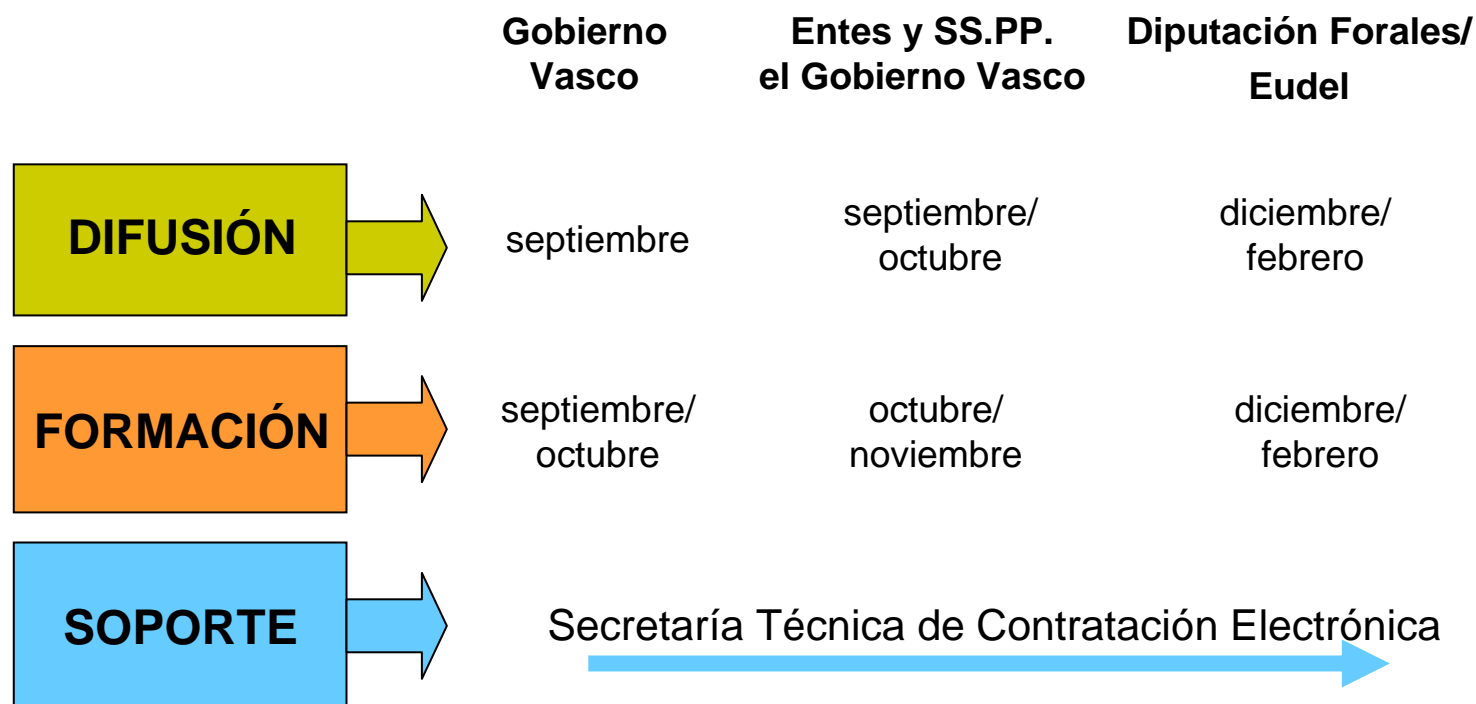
|  | Gobierno Vasco | Entes y SS.PP. el Gobierno Vasco | Diputación Forales/ Eudel |
|---|---|---|---|
| DIFUSIÓN | septiembre | septiembre/ octubre | diciembre/ febrero |
| FORMACIÓN | septiembre/ octubre | octubre/ noviembre | diciembre/ febrero |

SOPORTE

Secretaría Técnica de Contratación Electrónica